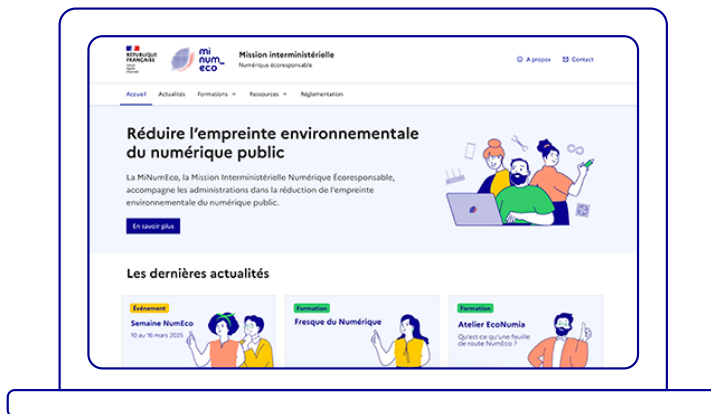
RÉPUBLIQUE FRANÇAISE
Liberté Égalité Fraternité

mi num_ eco

Mission interministérielle
Numérique écoresponsable

À propos Contact

Accueil Actualités Formations Ressources Réglementation

Réduire l'empreinte environnementale du numérique public

La MiNumEco, la Mission Interministérielle Numérique Écoresponsable, accompagne les administrations dans la réduction de l'empreinte environnementale du numérique public.

En savoir plus

Les dernières actualités

Événement
Semaine NumEco
10 au 16 mars 2025

Formation
Fresque du Numérique

Formation
Atelier EcoNumia
Qu'est-ce qu'une feuille de route NumEco ?